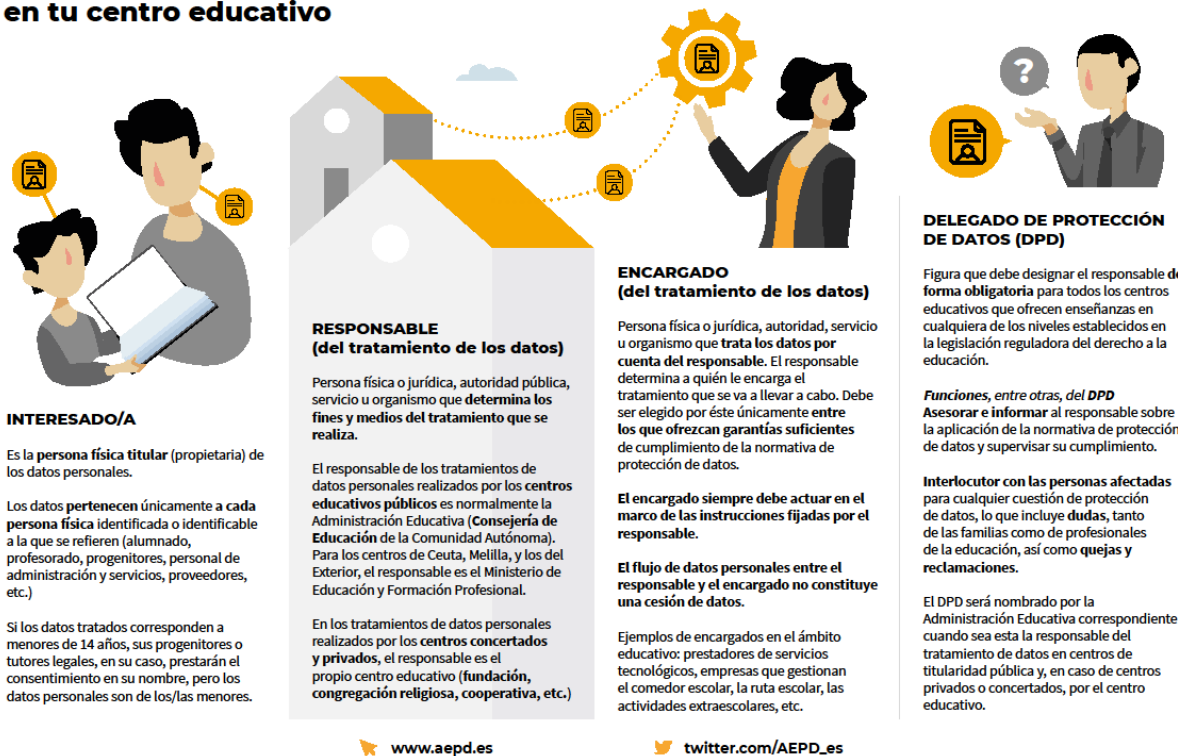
en tu centro educativo

INTERESADO/A

Es la persona física titular (propietaria) de los datos personales.

Los datos pertenecen únicamente a cada persona física identificada o identificable a la que se refieren (alumnado, profesorado, progenitores, personal de administración y servicios, proveedores, etc.)

Si los datos tratados corresponden a menores de 14 años, sus progenitores o tutores legales, en su caso, prestarán el consentimiento en su nombre, pero los datos personales son de los/las menores.

RESPONSABLE
(del tratamiento de los datos)

Persona física o jurídica, autoridad pública, servicio u organismo que determina los fines y medios del tratamiento que se realiza.

El responsable de los tratamientos de datos personales realizados por los centros educativos públicos es normalmente la Administración Educativa (Consejería de Educación de la Comunidad Autónoma). Para los centros de Ceuta, Melilla, y los del Exterior, el responsable es el Ministerio de Educación y Formación Profesional.

En los tratamientos de datos personales realizados por los centros concertados y privados, el responsable es el propio centro educativo (fundación, congregación religiosa, cooperativa, etc.)

ENCARGADO
(del tratamiento de los datos)

Persona física o jurídica, autoridad, servicio u organismo que trata los datos por cuenta del responsable. El responsable determina a quién le encarga el tratamiento que se va a llevar a cabo. Debe ser elegido por éste únicamente entre los que ofrezcan garantías suficientes de cumplimiento de la normativa de protección de datos.

El encargado siempre debe actuar en el marco de las instrucciones fijadas por el responsable.

El flujo de datos personales entre el responsable y el encargado no constituye una cesión de datos.

Ejemplos de encargados en el ámbito educativo: prestadores de servicios tecnológicos, empresas que gestionan el comedor escolar, la ruta escolar, las actividades extraescolares, etc.

DELEGADO DE PROTECCIÓN DE DATOS (DPD)

Figura que debe designar el responsable de forma obligatoria para todos los centros educativos que ofrecen enseñanzas en cualquiera de los niveles establecidos en la legislación reguladora del derecho a la educación.

Funciones, entre otras, del DPD
Asesorar e informar al responsable sobre la aplicación de la normativa de protección de datos y supervisar su cumplimiento.

Interlocutor con las personas afectadas para cualquier cuestión de protección de datos, lo que incluye dudas, tanto de las familias como de profesionales de la educación, así como quejas y reclamaciones.

El DPD será nombrado por la Administración Educativa correspondiente cuando sea esta la responsable del tratamiento de datos en centros de titularidad pública y, en caso de centros privados o concertados, por el centro educativo.

www.aepd.es
twitter.com/AEPD_es